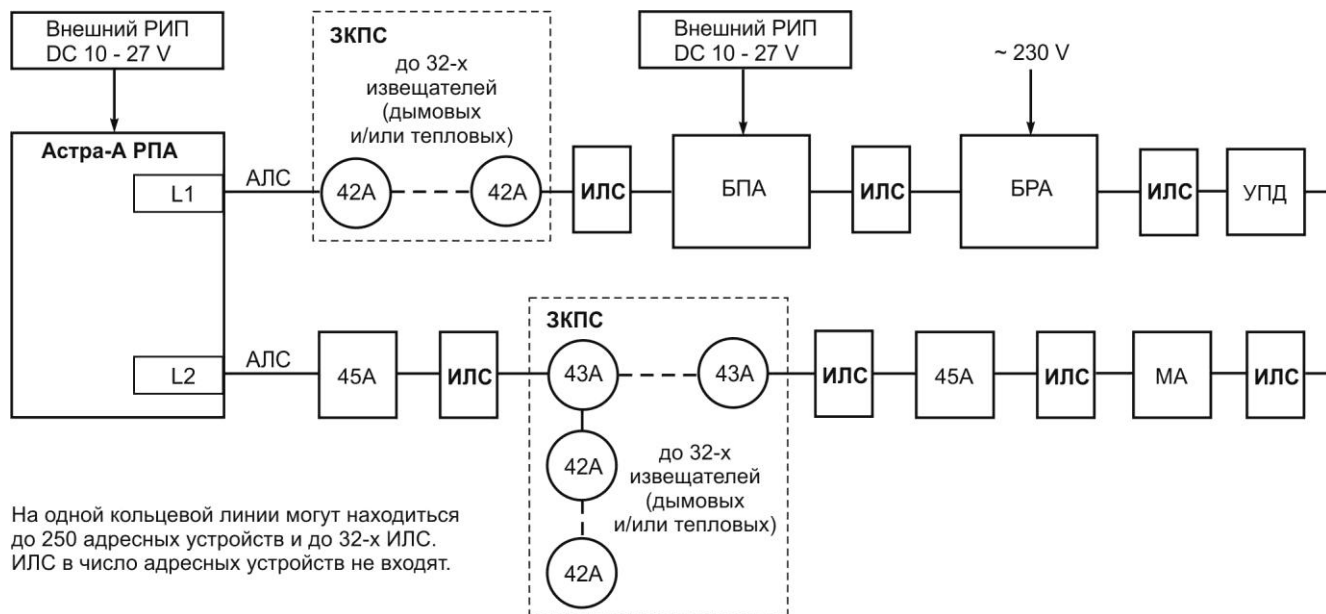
Внешний РИП DC 10 - 27 V

ЗКПС
до 32-х извещателей (дымовых и/или тепловых)

Внешний РИП DC 10 - 27 V

~ 230 V

Астра-А РПА

L1

АЛС

42А

42А

ИЛС

БПА

ИЛС

БРА

ИЛС

УПД

ЗКПС

L2

АЛС

45А

ИЛС

43А

43А

ИЛС

45А

ИЛС

МА

ИЛС

42А

до 32-х извещателей (дымовых и/или тепловых)

42А

На одной кольцевой линии могут находиться до 250 адресных устройств и до 32-х ИЛС. ИЛС в число адресных устройств не входят.